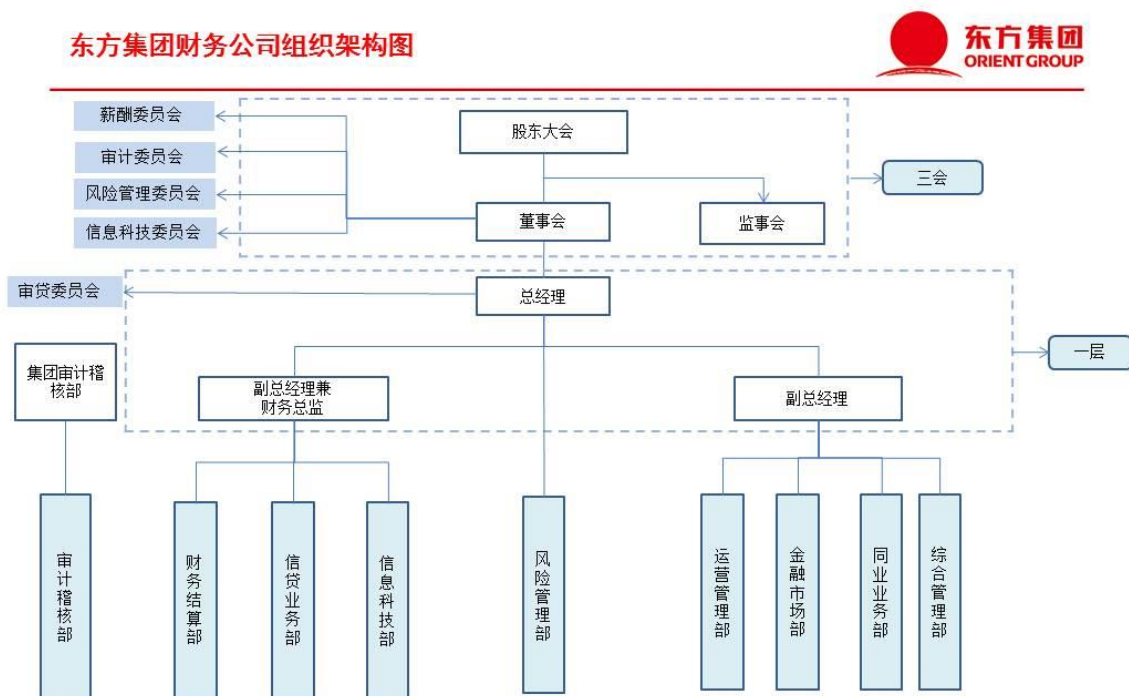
东方集团财务公司组织架构图

东方集团
ORIENT GROUP

薪酬委员会
审计委员会
风险管理委员会
信息科技委员会

股东大会
董事会
监事会
三会

审贷委员会
总经理
一层

集团审计稽核部
副总经理兼财务总监
副总经理

审计稽核部
财务结算部
信贷业务部
信息科技部
风险管理部
运营管理部
金融市场部
同业业务部
综合管理部